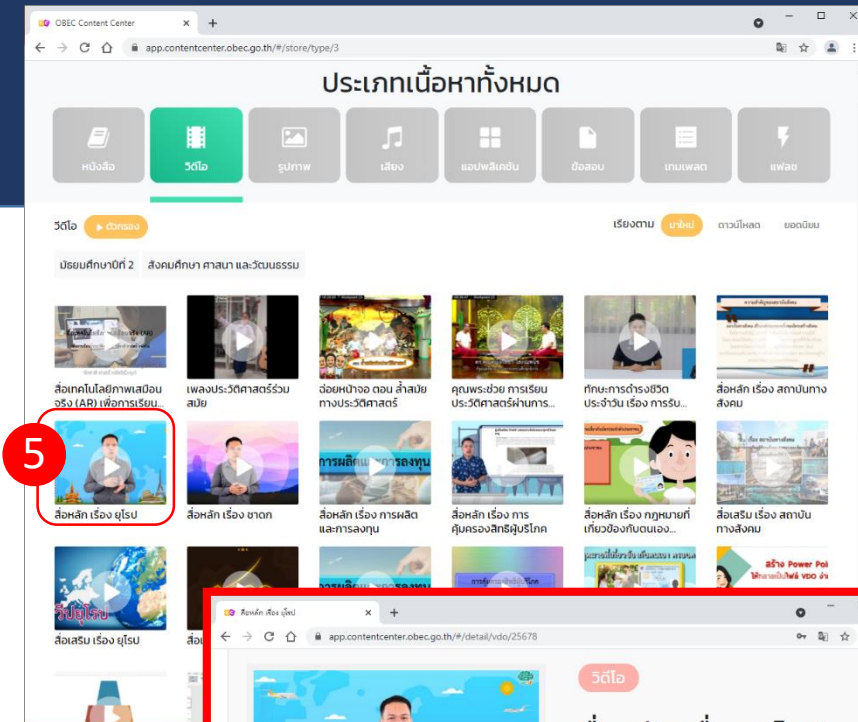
OBEC Content Center

app.contentcenter.obec.go.th/#/store/type/3

ประเภทเนื้อหาทั้งหมด

หนังสือ

วีดีโอ

รูปภาพ

เสียง

แอปพลิเคชัน

ข้อสอบ

เทมเพลต

แฟลช

วีดีโอ ตัวกรอง

เรียงตาม มาใหม่ ดาวน์โหลด ยอดนิยม

มัธยมศึกษาปีที่ 2 สังคมศึกษา ศาสนา และวัฒนธรรม

สื่อเทคโนโลยีภาพเสมือนจริง (AR) เพื่อการเรียน...

เพลงประวัติศาสตร์ร่วมสมัย

ฉ่อยหน้าจอ ตอน ล้ำสมัยทางประวัติศาสตร์

คุณพระช่วย การเรียนประวัติศาสตร์ผ่านการ...

ทักษะการดำรงชีวิตประจำวัน เรื่อง การรับ...

สื่อหลัก เรื่อง สถาบันทางสังคม

5

สื่อหลัก เรื่อง ยุโรป

สื่อหลัก เรื่อง ชาดก

การผลิตและการลงทุน

สื่อหลัก เรื่อง การผลิตและการลงทุน

สื่อหลัก เรื่อง การคุ้มครองสิทธิผู้บริโภค

สื่อหลัก เรื่อง กฎหมายที่เกี่ยวข้องกับตนเอง...

สื่อเสริม เรื่อง สถาบันทางสังคม

วีปยุโรป

สื่อเสริม เรื่อง ยุโรป

สื่อ

สร้าง Power Poi

สื่อหลัก เรื่อง ยุโรป

app.contentcenter.obec.go.th/#/detail/vdo/25678

วีดีโอ